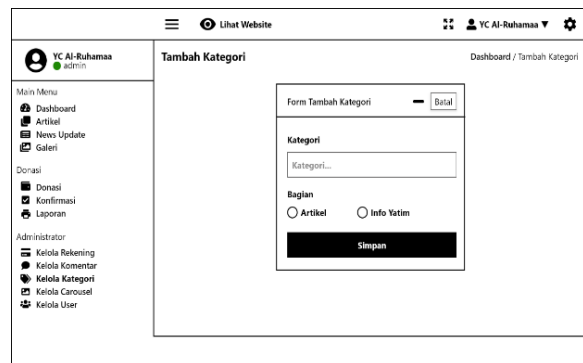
Lihat Website

YC Al-Ruhamaa ▼

YC Al-Ruhamaa
admin

Main Menu
Dashboard
Artikel
News Update
Galeri

Donasi
Donasi
Konfirmasi
Laporan

Administrator
Kelola Rekening
Kelola Komentar
Kelola Kategori
Kelola Carousel
Kelola User

Tambah Kategori

Dashboard / Tambah Kategori

Form Tambah Kategori

Batal

Kategori

Kategori...

Bagian

Artikel

Info Yatim

Simpan